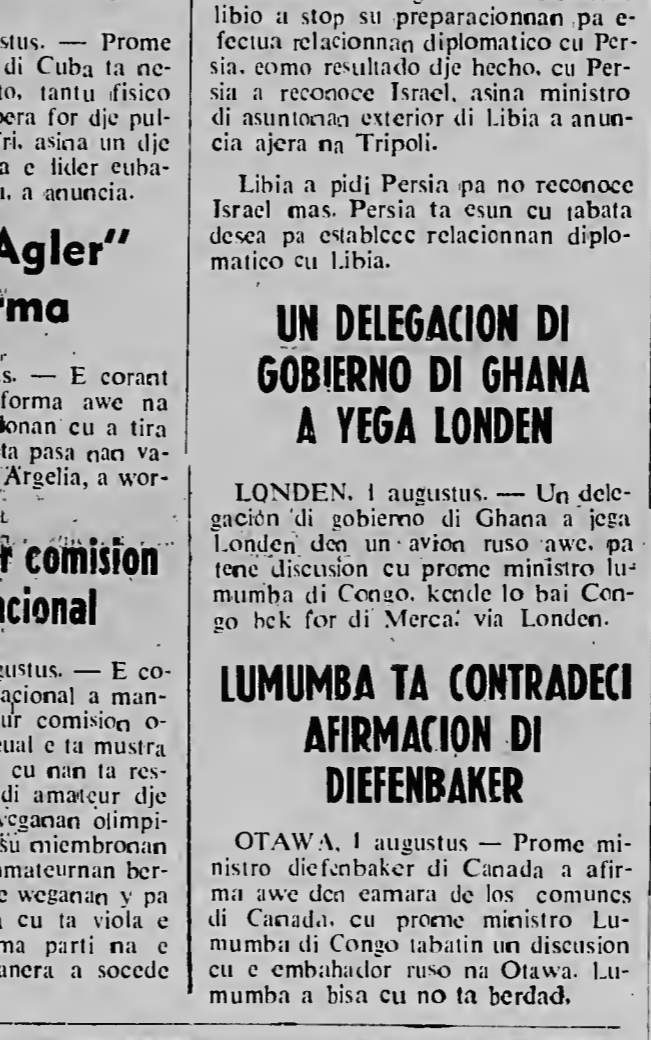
ustus. — Prome di Cuba ta neto, tantu fisico era for dje pulfri. asina un dje a e lider cubaa, a anuncia.

Agler"
rma

s. — E corant forma awe na lonan cu a tira ta pasa nan va- Argelia, a wor-

r comision acional

gustus. — E coacional a manur comision oeual e ta mustra cu nan ta resdi amateur dje weganan olimpisü miembronan amateurnan bere weganan y pa a cu ta viola e ma parti na e anera a socede

libio a stop su preparacionnan pa efectua relacionnan diplomatico cu Persia. como resultado dje hecho, cu Persia a reconoce Israel, asina ministro di asuntonan exterior di Libia a anuncia ajera na Tripoli.

Libia a pidi Persia pa no reconoce Israel mas. Persia ta esun cu tabata desea pa establece relacionnan diplomatico cu Libia.

UN DELEGACION DI GOBIERNO DI GHANA A YEGA LONDEN

LONDEN. 1 augustus. — Un delegación di gobierno di Ghana a jega Londen den un avion ruso awe. pa tene discusion cu prome ministro lumumba di Congo. kende lo bai Congo bek for di Merca: via Londen.

LUMUMBA TA CONTRADECI AFIRMACION DI DIEFENBAKER

OTAWA. 1 augustus — Prome ministro diefenbaker di Canada a afirma awe den camara de los comunes di Canada. cu prome ministro Lumumba di Congo tabatin un discusion cu e embahador ruso na Otawa. Lumumba a bisa cu no ta berdad.